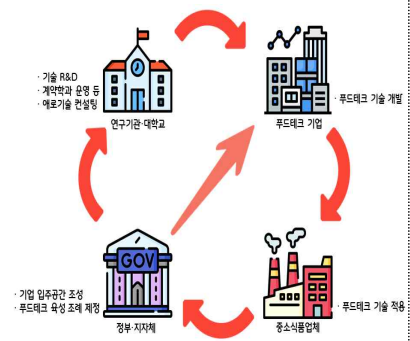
· 기술 R&D
· 계약학과 운영 등
· 애로기술 컨설팅

연구기관·대학교

· 푸드테크 기술 개발

푸드테크 기업

GOV

· 기업 입주공간 조성
· 푸드테크 육성 조례 제정

정부·지자체

· 푸드테크 기술 적용

중소식품업체